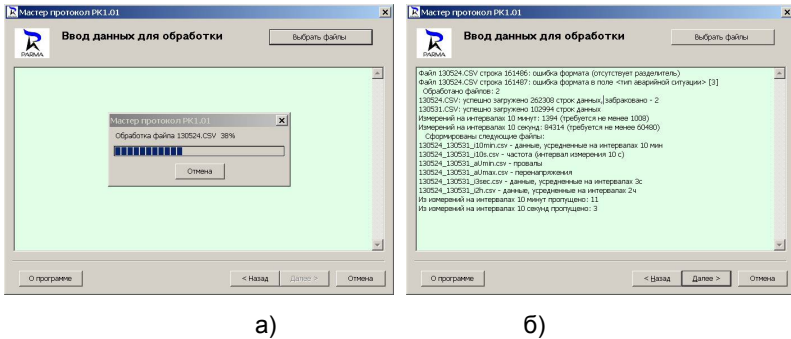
Мастер протокол PK1.01

PARMA

Ввод данных для обработки

Выбрать файлы

Мастер протокол PK1.01

Обработка файла 130524.CSV 38%

Отмена

О программе

< Назад

Далее >

Отмена

а)

Мастер протокол PK1.01

PARMA

Ввод данных для обработки

Выбрать файлы

Файл 130524.CSV строка 161486: ошибка формата (отсутствует разделитель)
Файл 130524.CSV строка 161487: ошибка формата в поле <тип аварийной ситуации> [3]
Обработано файлов: 2
130524.CSV: успешно загружено 262308 строк данных, забраковано - 2
130531.CSV: успешно загружено 102994 строк данных
Измерений на интервалах 10 минут: 1394 (требуется не менее 1008)
Измерений на интервалах 10 секунд: 84314 (требуется не менее 60480)
Сформированы следующие файлы:
130524_130531_i10min.csv - данные, усредненные на интервалах 10 мин
130524_130531_i10s.csv - частота (интервал измерения 10 с)
130524_130531_aUmin.csv - провалы
130524_130531_aUmax.csv - перенапряжения
130524_130531_i3sec.csv - данные, усредненные на интервалах 3с
130524_130531_i2h.csv - данные, усредненные на интервалах 2ч
Из измерений на интервалах 10 минут пропущено: 11
Из измерений на интервалах 10 секунд пропущено: 3

О программе

< Назад

Далее >

Отмена

б)